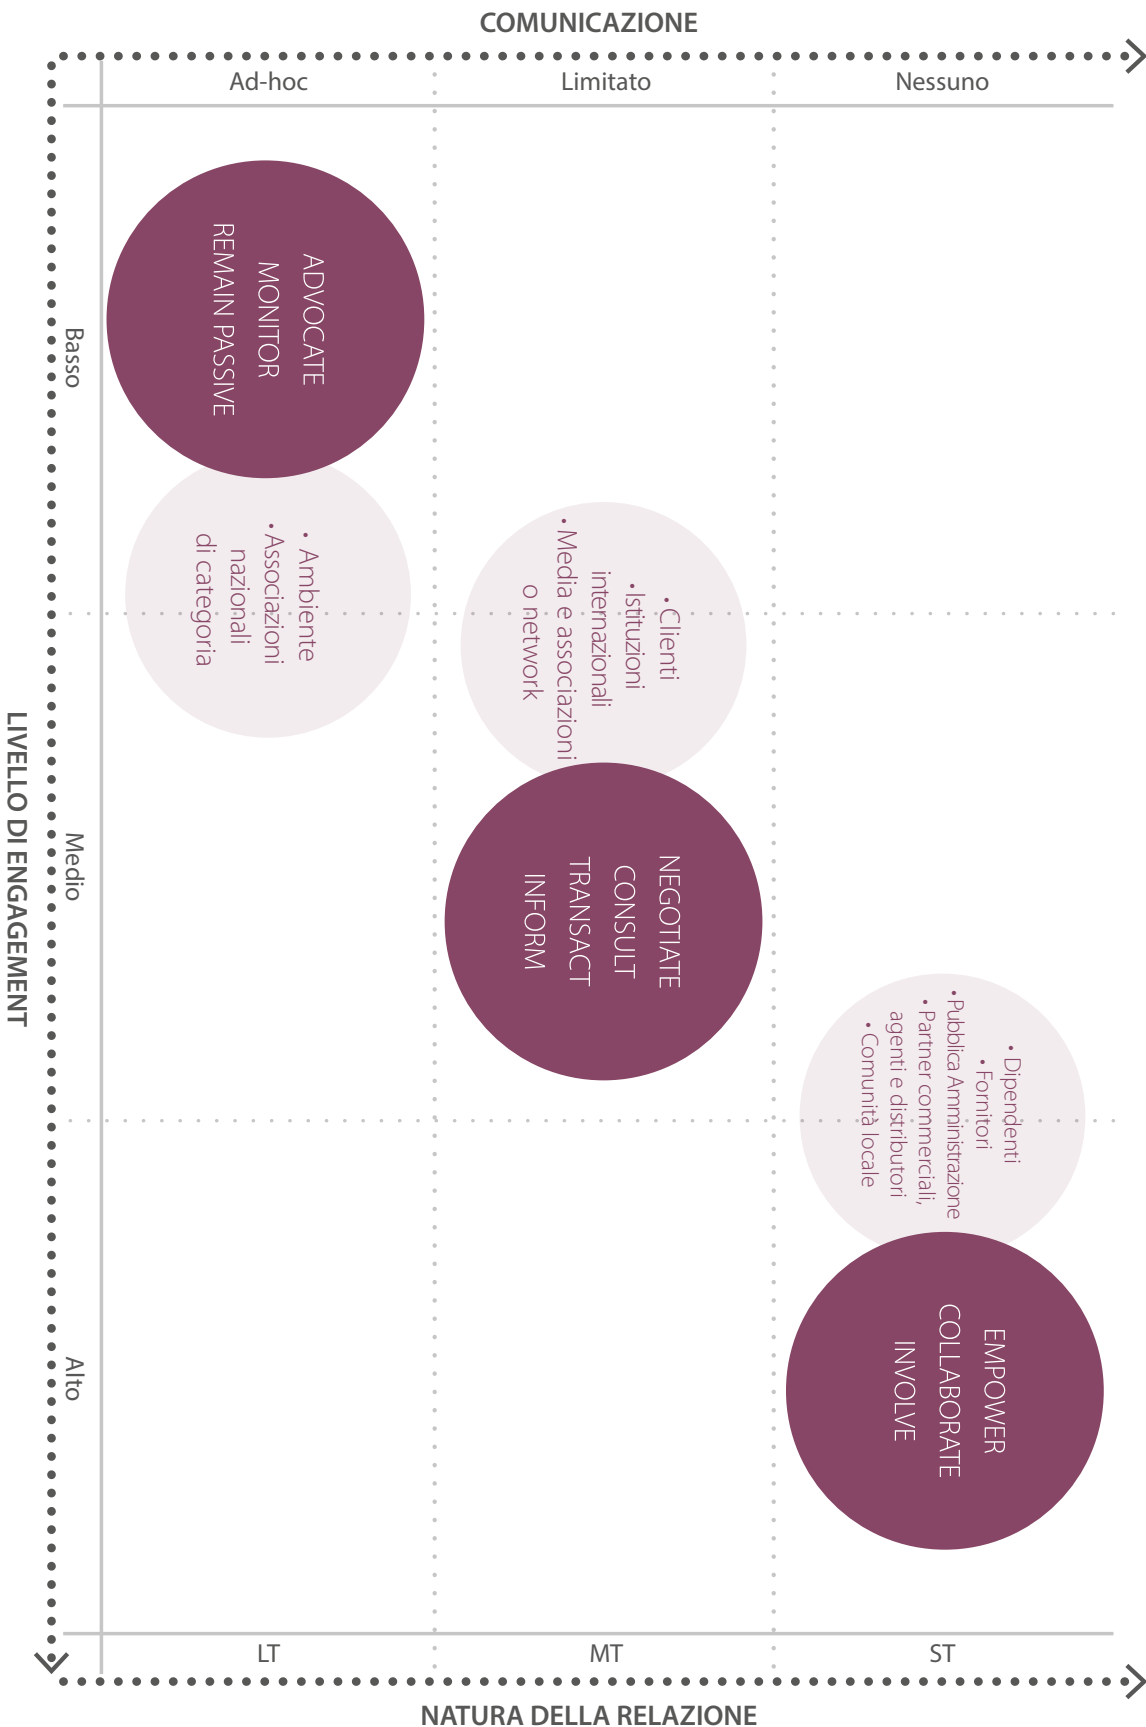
COMUNICAZIONE

Ad-hoc

Limitato

Nessuno

LIVELLO DI ENGAGEMENT

Basso

Medio

Alto

ADVOCATE
MONITOR
REMAIN PASSIVE

• Ambiente
• Associazioni nazionali di categoria

• Clienti
• Istituzioni internazionali
• Media e associazioni o network

NEGOTIATE
CONSULT
TRANSACT
INFORM

• Dipendenti
• Fornitori
• Pubblica Amministrazione
• Partner commerciali, agenti e distributori
• Comunità locale

EMPOWER
COLLABORATE
INVOLVE

LT

MT

ST

NATURA DELLA RELAZIONE